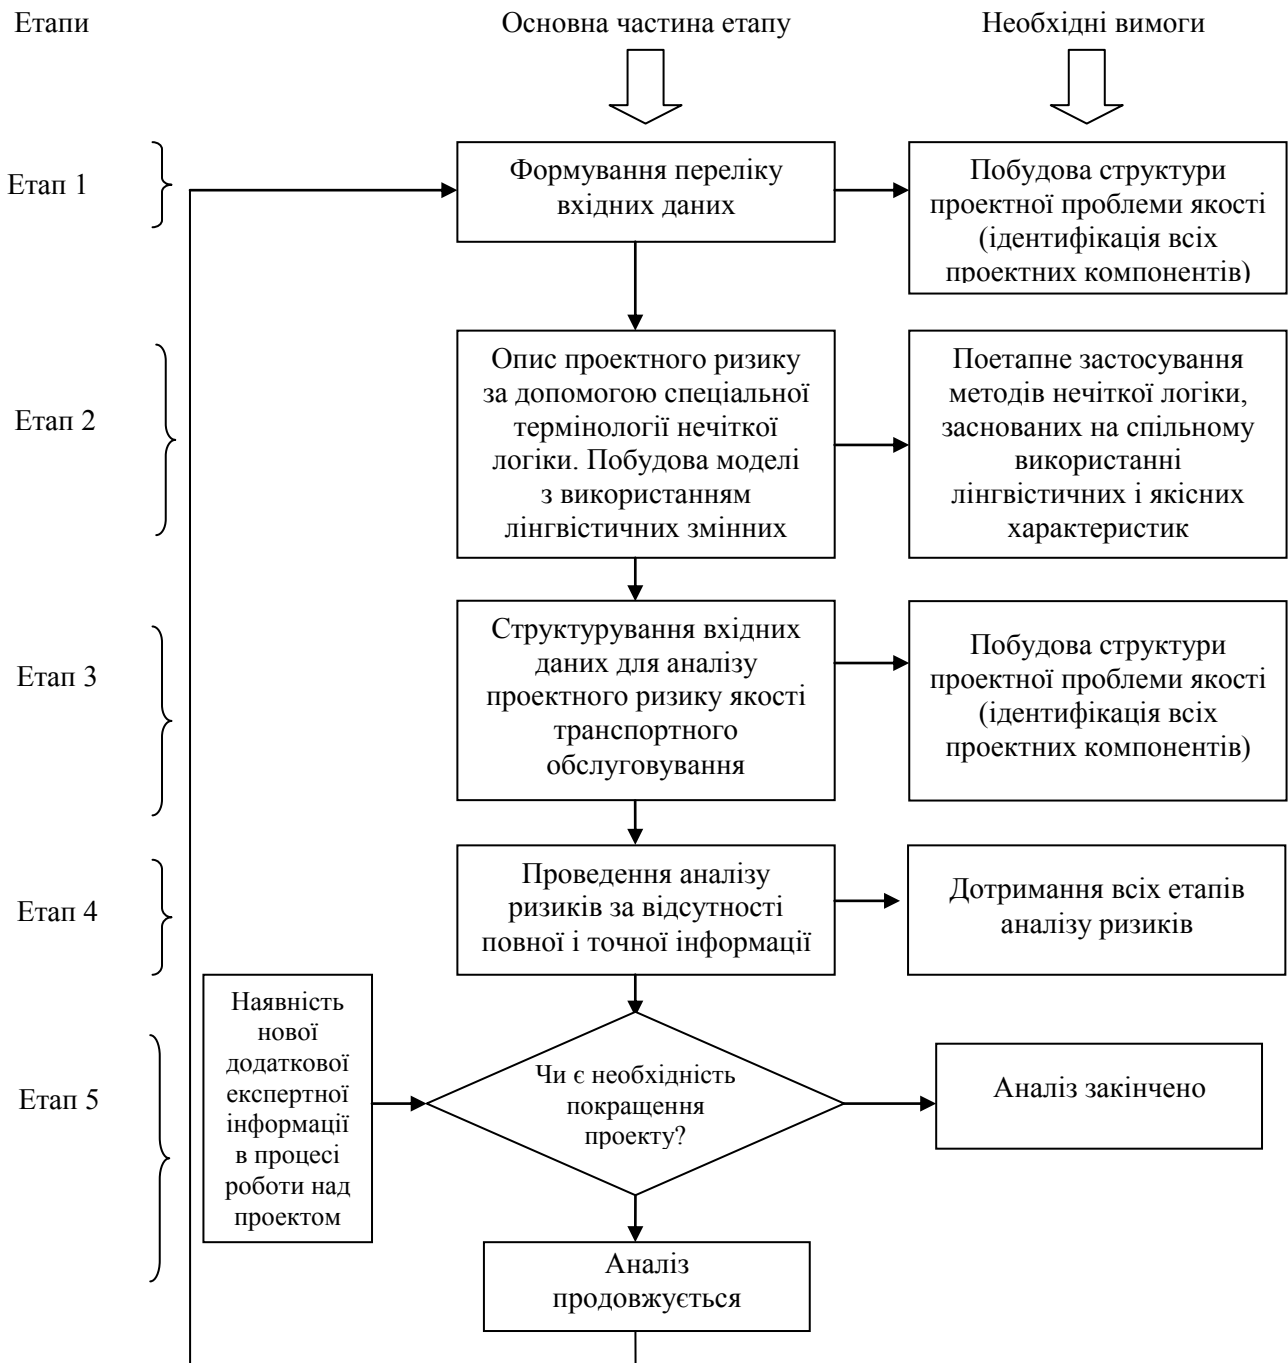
Етапи

Основна частина етапу

Необхідні вимоги

Етап 1

Формування переліку вхідних даних

Побудова структури проектної проблеми якості (ідентифікація всіх проектних компонентів)

Етап 2

Опис проектного ризику за допомогою спеціальної термінології нечіткої логіки. Побудова моделі з використанням лінгвістичних змінних

Поетапне застосування методів нечіткої логіки, заснованих на спільному використанні лінгвістичних і якісних характеристик

Етап 3

Структурування вхідних даних для аналізу проектного ризику якості транспортного обслуговування

Побудова структури проектної проблеми якості (ідентифікація всіх проектних компонентів)

Етап 4

Проведення аналізу ризиків за відсутності повної і точної інформації

Дотримання всіх етапів аналізу ризиків

Етап 5

Наявність нової додаткової експертної інформації в процесі роботи над проектом

Чи є необхідність покращення проекту?

Аналіз закінчено

Аналіз продовжується